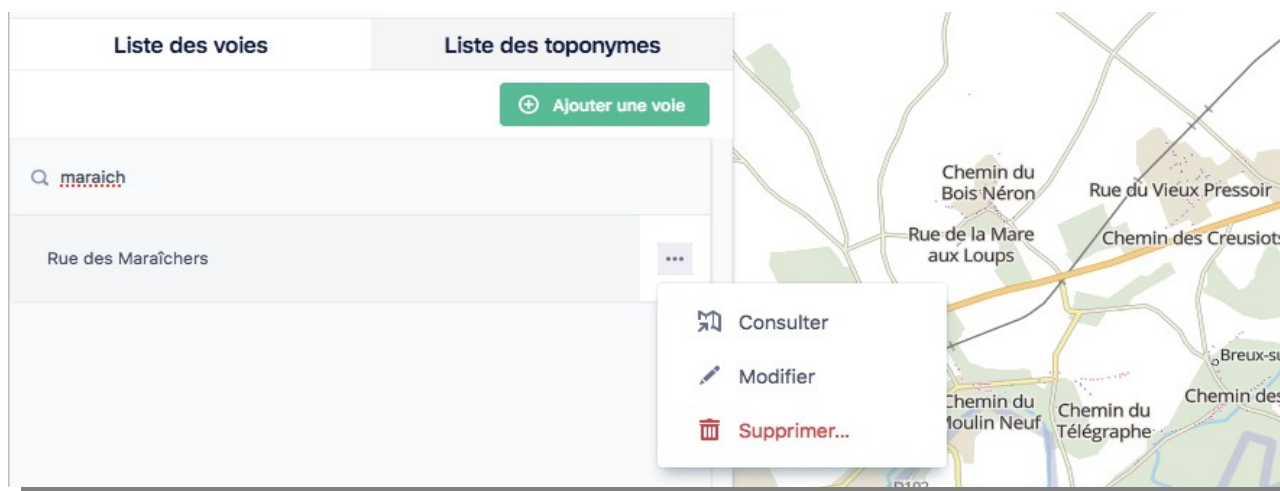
Liste des voies

Liste des toponymes

Ajouter une voie

maraich

Rue des Maraîchers

Consulter

Modifier

Supprimer...

Chemin du Bois Néron

Rue du Vieux Pressoir

Rue de la Mare aux Loups

Chemin des Creusiots

Breux-su

Chemin des

Chemin du Moulin Neuf

Chemin du Télégraphe

D102